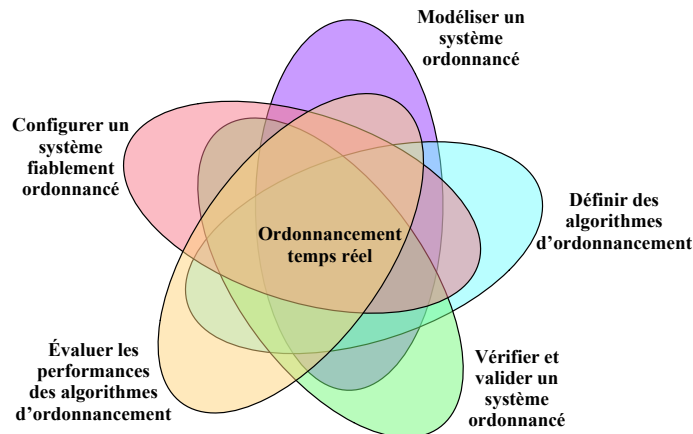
Modéliser un système ordonnancé

Configurer un système fiablement ordonnancé

Définir des algorithmes d'ordonnancement

Ordonnancement temps réel

Évaluer les performances des algorithmes d'ordonnancement

Vérifier et valider un système ordonnancé